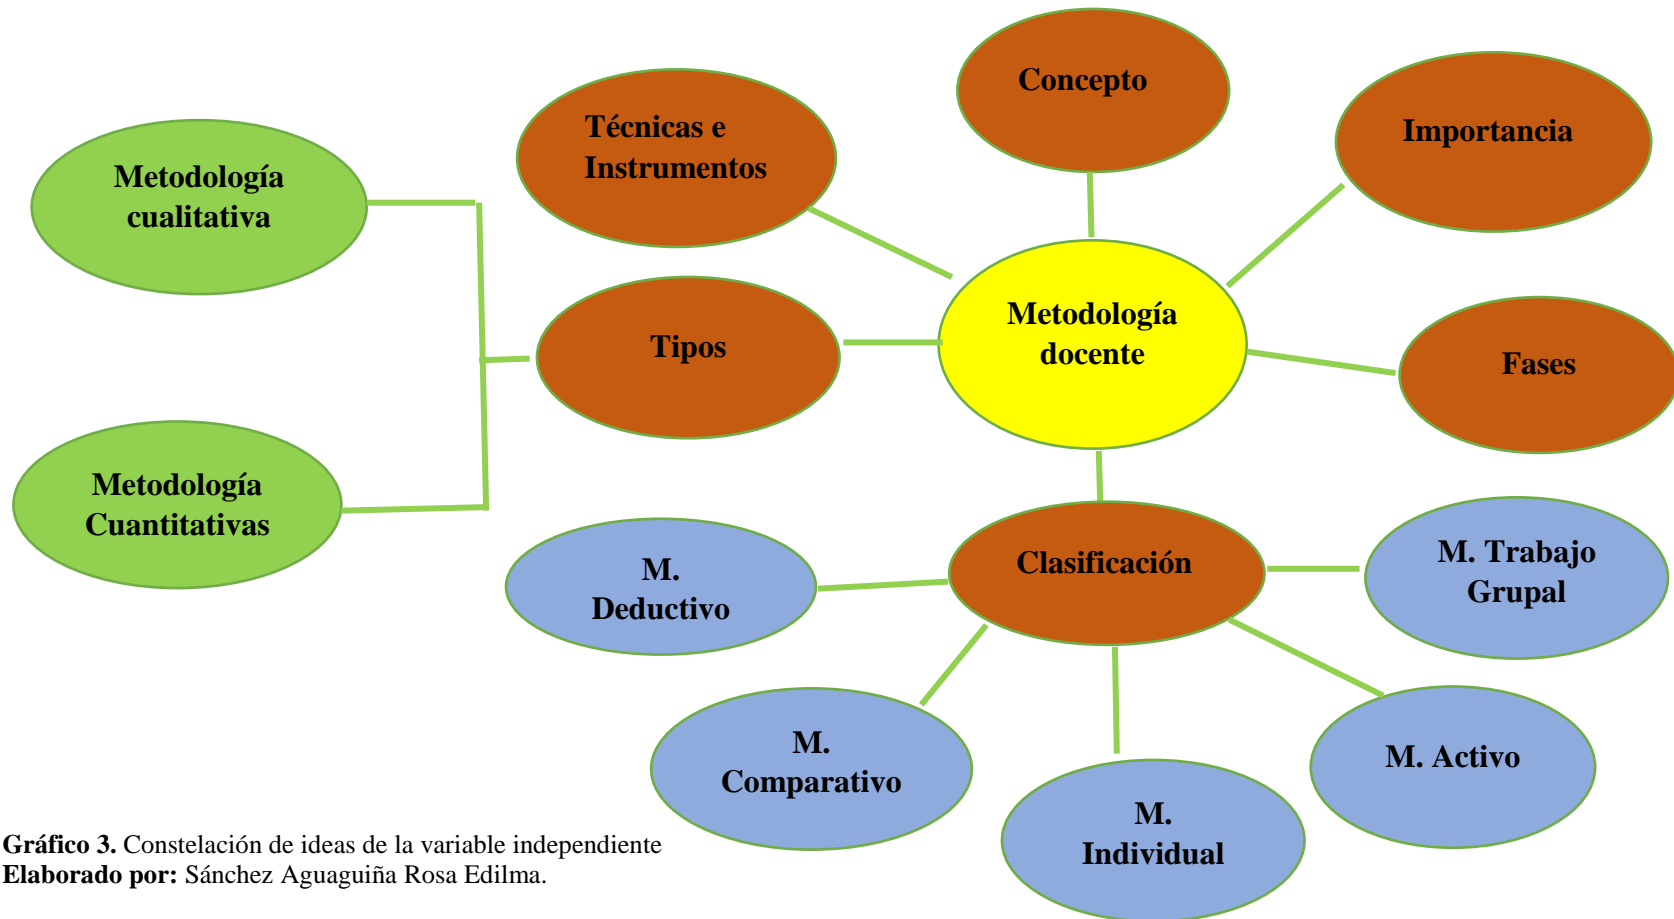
Metodología cualitativa

Metodología Cuantitativas

Técnicas e Instrumentos

Concepto

Importancia

Tipos

Metodología docente

Fases

Clasificación

M. Deductivo

M. Trabajo Grupal

M. Comparativo

M. Individual

M. Activo

**Gráfico 3.** Constelación de ideas de la variable independiente
**Elaborado por:** Sánchez Aguaguiña Rosa Edilma.